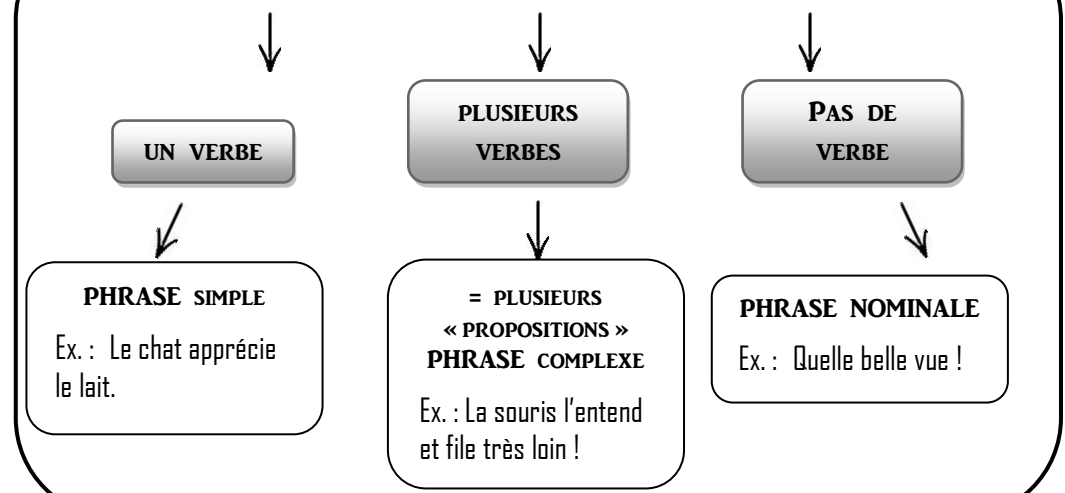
UN VERBE

PLUSIEURS VERBES

PAS DE VERBE

PHRASE SIMPLE

Ex. : Le chat apprécie le lait.

= PLUSIEURS « PROPOSITIONS » PHRASE COMPLEXE

Ex. : La souris l'entend et file très loin !

PHRASE NOMINALE

Ex. : Quelle belle vue !